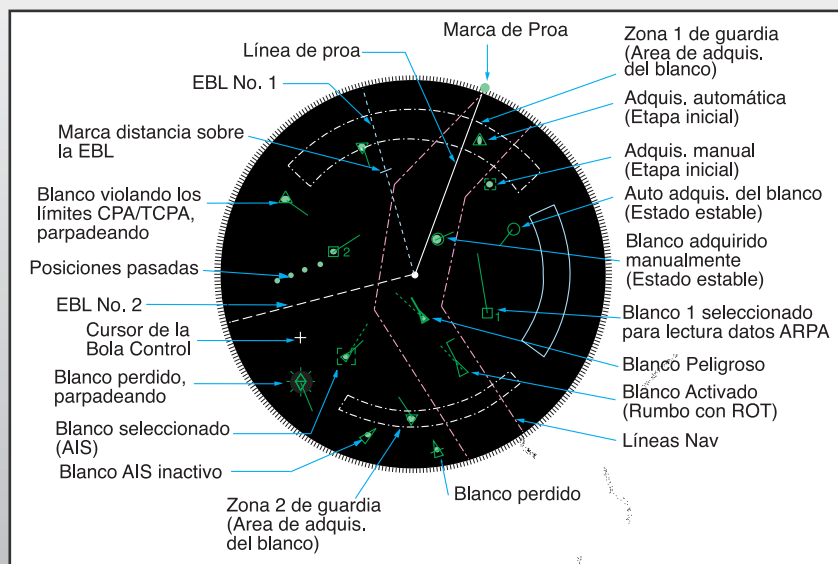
Marca de Proa

Línea de proa

EBL No. 1

Marca distancia sobre la EBL

Blanco violando los límites CPA/TCPA, parpadeando

Posiciones pasadas

EBL No. 2

Cursor de la Bola Control

Blanco perdido, parpadeando

Blanco seleccionado (AIS)

Blanco AIS inactivo

Zona 2 de guardia (Area de adquis. del blanco)

Blanco perdido

Zona 1 de guardia (Area de adquis. del blanco)

Adquis. automática (Etapa inicial)

Adquis. manual (Etapa inicial)

Auto adquis. del blanco (Estado estable)

Blanco adquirido manualmente (Estado estable)

Blanco 1 seleccionado para lectura datos ARPA

Blanco Peligroso

Blanco Activado (Rumbo con ROT)

Líneas Nav

2

1